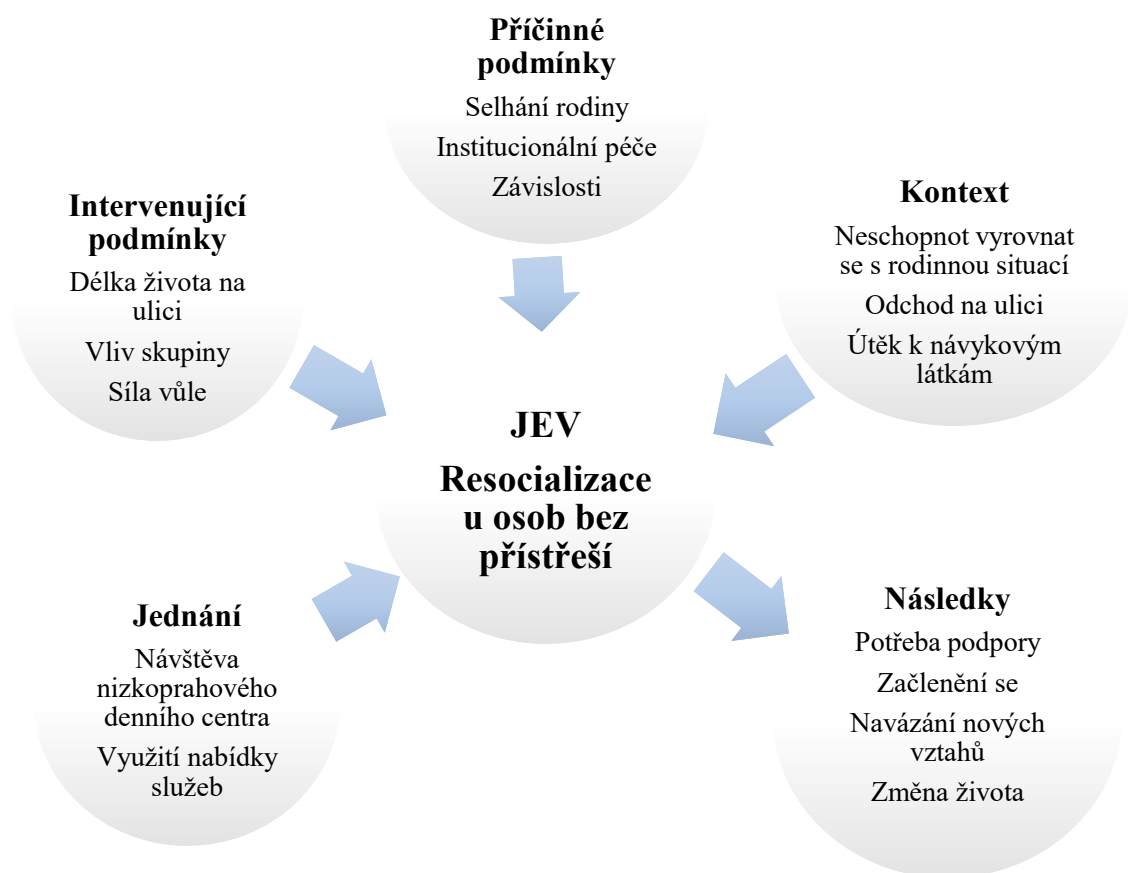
Příčinné podmínky

Selhání rodiny

Institucionální péče

Závislosti

Intervenující podmínky

Délka života na ulici

Vliv skupiny

Síla vůle

Kontext

Neschopnot vyrovnat se s rodinnou situací

Odchod na ulici

Útěk k návykovým látkám

JEV

Resocializace u osob bez přístřeší

Jednání

Návštěva nizkoprahového denního centra

Využití nabídky služeb

Následky

Potřeba podpory

Začlenění se

Navázání nových vztahů

Změna života